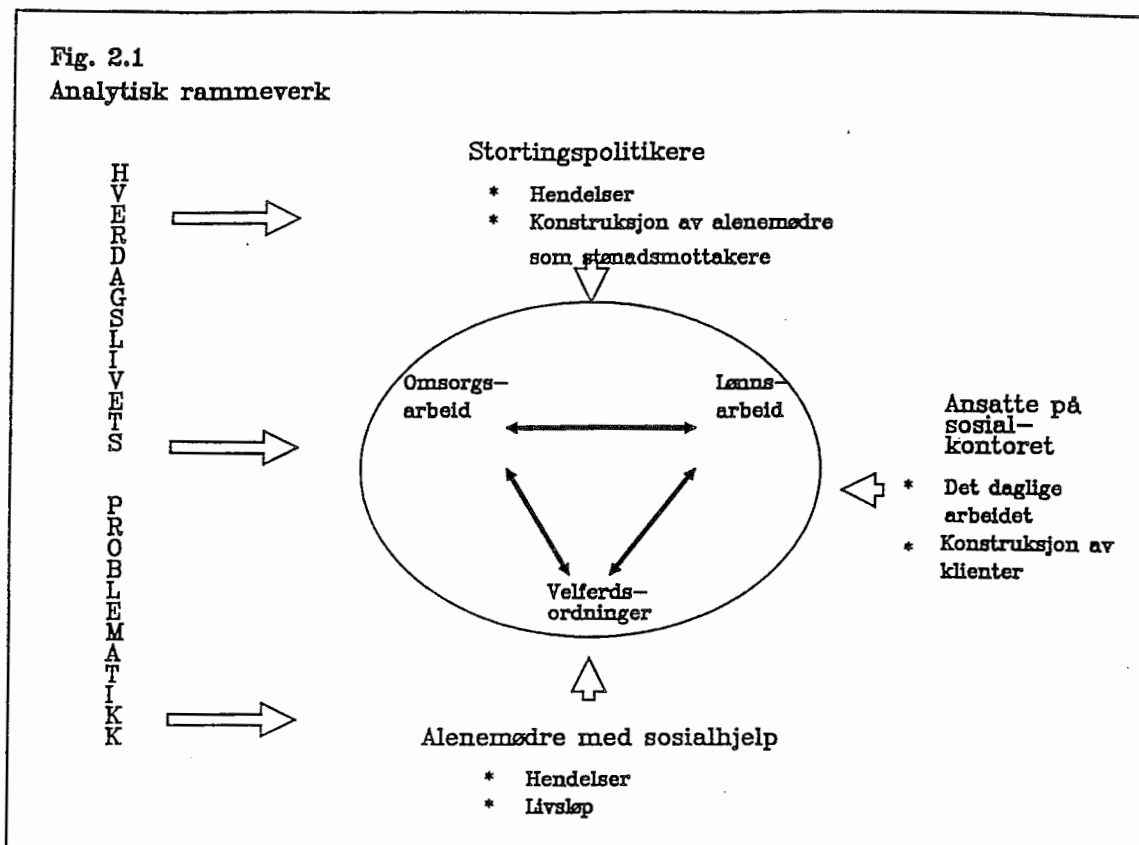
Fig. 2.1
Analytisk rammeverk

HVERDAGSLIVETS PROBLEMATIKK

Stortingspolitikere

* Hendelser
* Konstruksjon av alenemødre som stønadsmottakere

Omsorgs-arbeid

Lønns-arbeid

Velferds-ordninger

Ansatte på sosial-kontoret

* Det daglige arbeidet
* Konstruksjon av klienter

Alenemødre med sosialhjelp

* Hendelser
* Livsløp